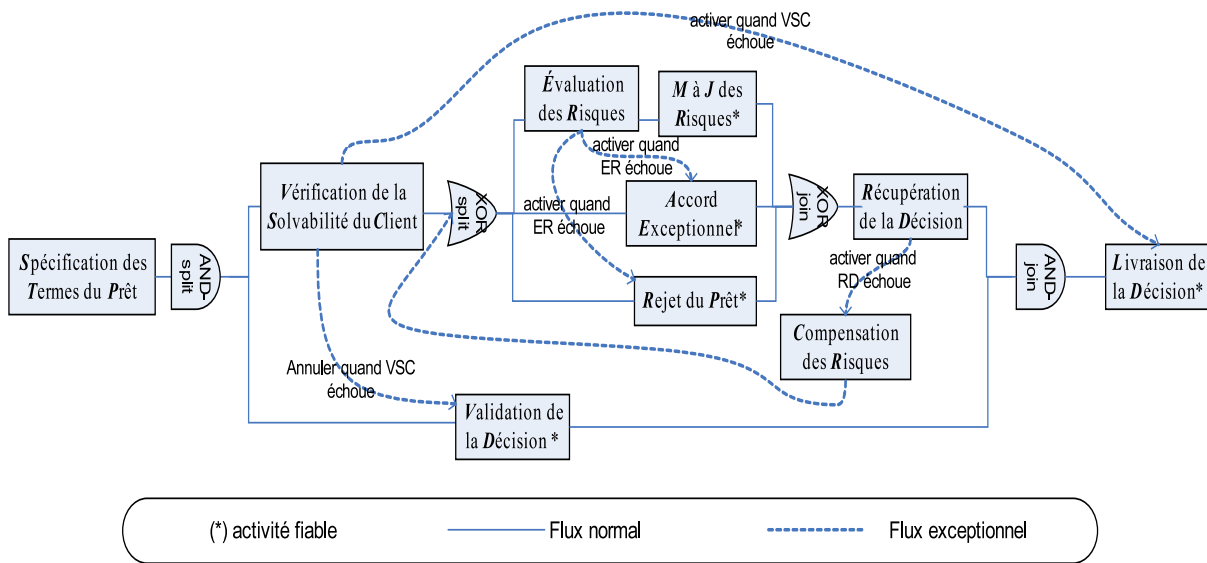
activer quand VSC échoue

Spécification des Termes du Prêt

AND-split

Vérification de la Solvabilité du Client

XOR split

Évaluation des Risques

M à J des Risques*

activer quand ER échoue

activer quand ER échoue

Accord Exceptionnel*

Rejet du Prêt*

XOR join

Récupération de la Décision

activer quand RD échoue

Compensation des Risques

AND-join

Livraison de la Décision*

Annuler quand VSC échoue

Validation de la Décision *

(*) activité fiable

Flux normal

Flux exceptionnel